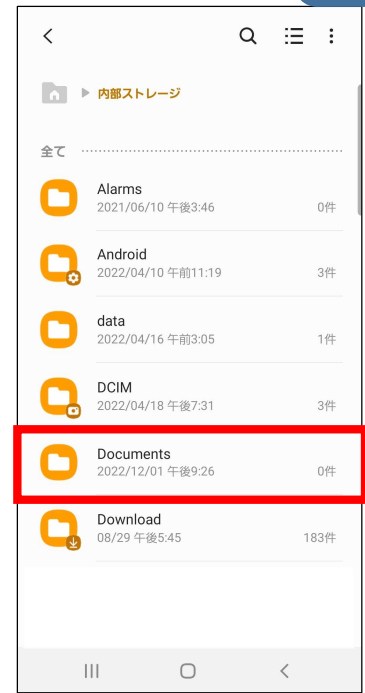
内部ストレージ

全て

Alarms
2021/06/10 午後3:46
0件

Android
2022/04/10 午前11:19
3件

data
2022/04/16 午前3:05
1件

DCIM
2022/04/18 午後7:31
3件

Documents
2022/12/01 午後9:26
0件

Download
08/29 午後5:45
183件